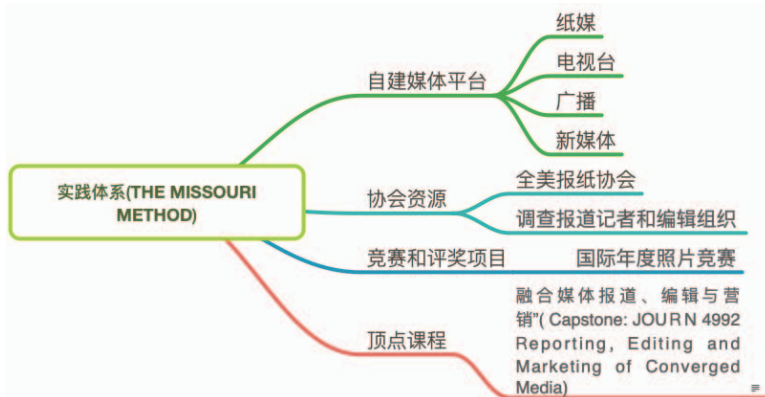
实践体系(THE MISSOURI METHOD)

自建媒体平台

纸媒

电视台

广播

新媒体

协会资源

全美报纸协会

调查报道记者和编辑组织

竞赛和评奖项目

国际年度照片竞赛

顶点课程

融合媒体报道、编辑与营销”( Capstone: JOURN 4992 Reporting, Editing and Marketing of Converged Media)